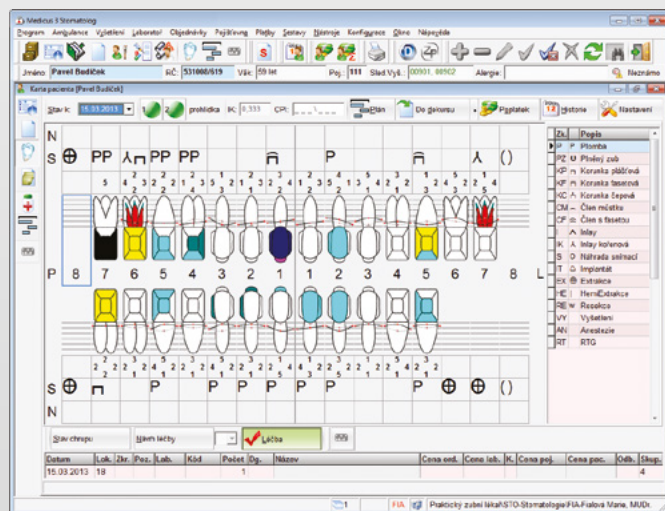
Medicus 3 Stomatolog

Program Ambulance Vyšetření Laboratoř Objednávky Pojišťovny Platby Sestavy Nástroje Konfigurace Okno Nápověda

Jméno Pavel Bodiček RČ 531008/619 Věk 59 let Poj. 111 Sled.Vyš. 00901, 00902 Alergie: Neznámo

Karta pacienta [Pavel Bodiček]

Stav k: 15.03.2013 1 2 prohlídka IK 0,333 CPI Plán Do dekursu Poplatek Historie Nastavení

N
S ⊕ PP ⅄ PP PP ⅄ P ⅄ ()

P 8 7 6 5 4 3 2 1 1 2 3 4 5 6 7 8 L

S ⊕ P P P P P P ⊕ ⊕
N

| Zk. | Popis |
|---|---|
| P | Plomba |
| PZ | Plnění zub |
| KP | Korunka plášťová |
| KF | Korunka fasetová |
| KC | Korunka čepová |
| CM | Člen můstku |
| CF | Člen s fasetou |
| | Inlay |
| IK | Inlay kořenová |
| S | Náhrada snímací |
| T | Implantát |
| EX | Extrakce |
| E | HemiExtrakce |
| RE | Resekce |
| VY | Vyšetření |
| AN | Anestezie |
| RT | RTG |

Stav chrupu Návrh léčby Léčba

| Datum | Lok. | Zkr. | Poz. | Lab. | Kód | Počet | Dg. | Název | Cena ord. | Cena lab. | K. | Cena poj. | Cena pac. | Odb. | Skup. |
|---|---|---|---|---|---|---|---|---|---|---|---|---|---|---|---|
| 15.03.2013 | 18 | | | | | 1 | | | | | | | | | 4 |

1 FIA Praktický zubní lékař\STO-Stomatologie\FIA-Fialová Marie, MUDr.